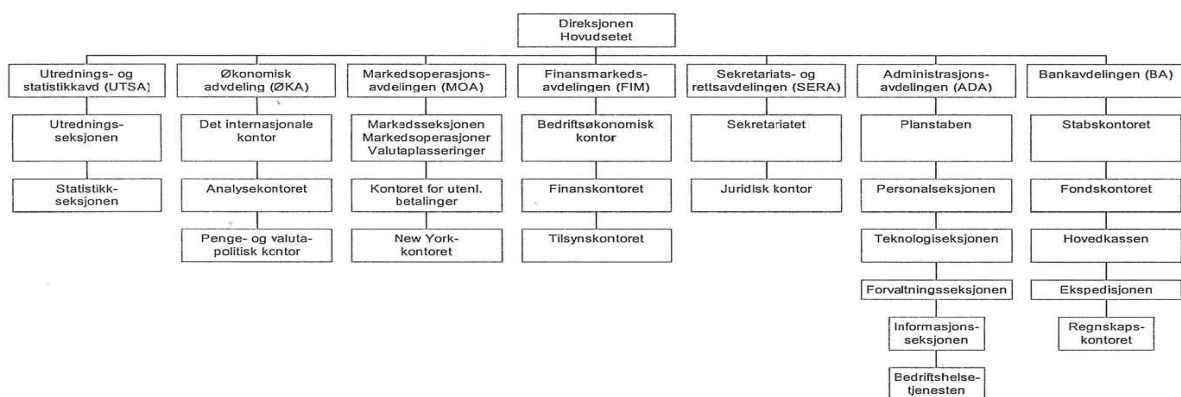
Direksjonen Hovudsetet

Utrednings- og statistikkavd (UTSA)
Utredningsseksjonen
Statistikkseksjonen

Økonomisk advdeling (ØKA)
Det internasjonale kontor
Analysekontoret
Penge- og valutapolitisk kontor

Markedsoperasjonsavdelingen (MOA)
Markedsseksjonen Markedsoperasjoner Valutaplasseringer
Kontoret for utenl. betalinger
New York-kontoret

Finansmarkedsavdelingen (FIM)
Bedriftsøkonomisk kontor
Finanskontoret
Tilsynskontoret

Sekretariats- og rettsavdelingen (SERA)
Sekretariatet
Juridisk kontor

Administrasjonsavdelingen (ADA)
Planstaben
Personalseksjonen
Teknologiseksjonen
Forvaltningsseksjonen
Informasjonsseksjonen
Bedriftshelsetjenesten

Bankavdelingen (BA)
Stabskontoret
Fondskontoret
Hovedkassen
Ekspedisjonen
Regnskapskontoret